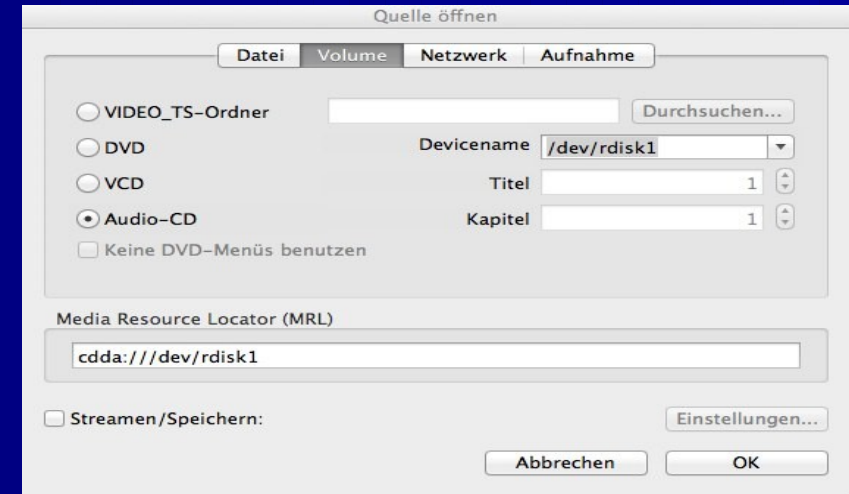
Quelle öffnen

Datei | Volume | Netzwerk | Aufnahme

VIDEO_TS-Ordner

Durchsuchen...

DVD

Devicename /dev/rdisk1

VCD

Titel 1

Audio-CD

Kapitel 1

Keine DVD-Menüs benutzen

Media Resource Locator (MRL)

cdda:///dev/rdisk1

Streamen/Speichern:

Einstellungen...

Abbrechen

OK